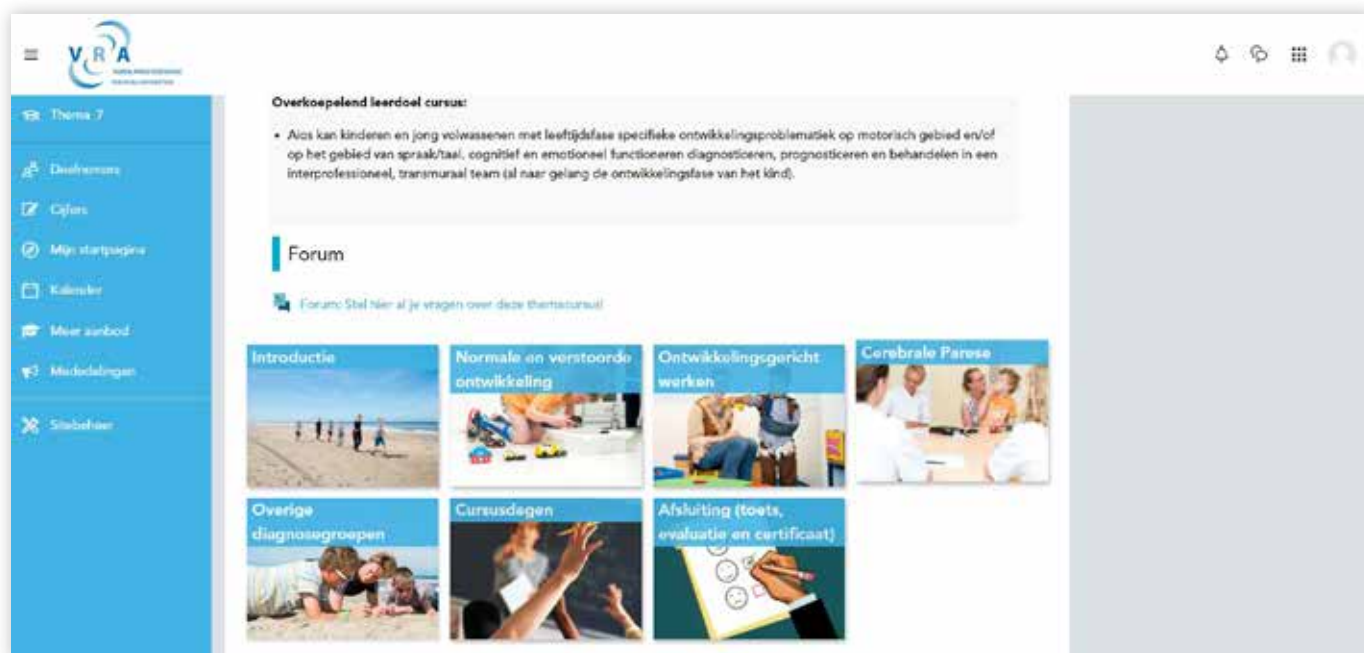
VRA

Thema 7

Deelnemers

Cijfers

Mijn startpagina

Kalender

Meer aanbod

Mededelingen

Sitebeheer

Overkoepelend leerdoel cursus:

• Aios kan kinderen en jong volwassenen met leeftijdsfase specifieke ontwikkelingsproblematiek op motorisch gebied en/of op het gebied van spraak/taal, cognitief en emotioneel functioneren diagnosticeren, prognosticeren en behandelen in een interprofessioneel, transmuraal team (al naar gelang de ontwikkelingsfase van het kind).

Forum

Forum: Stel hier al je vragen over deze themacursus!

Introductie

Normale en verstoorde ontwikkeling

Ontwikkelingsgericht werken

Cerebrale Parese

Overige diagnosegroepen

Cursusdagen

Afsluiting (toets, evaluatie en certificaat)